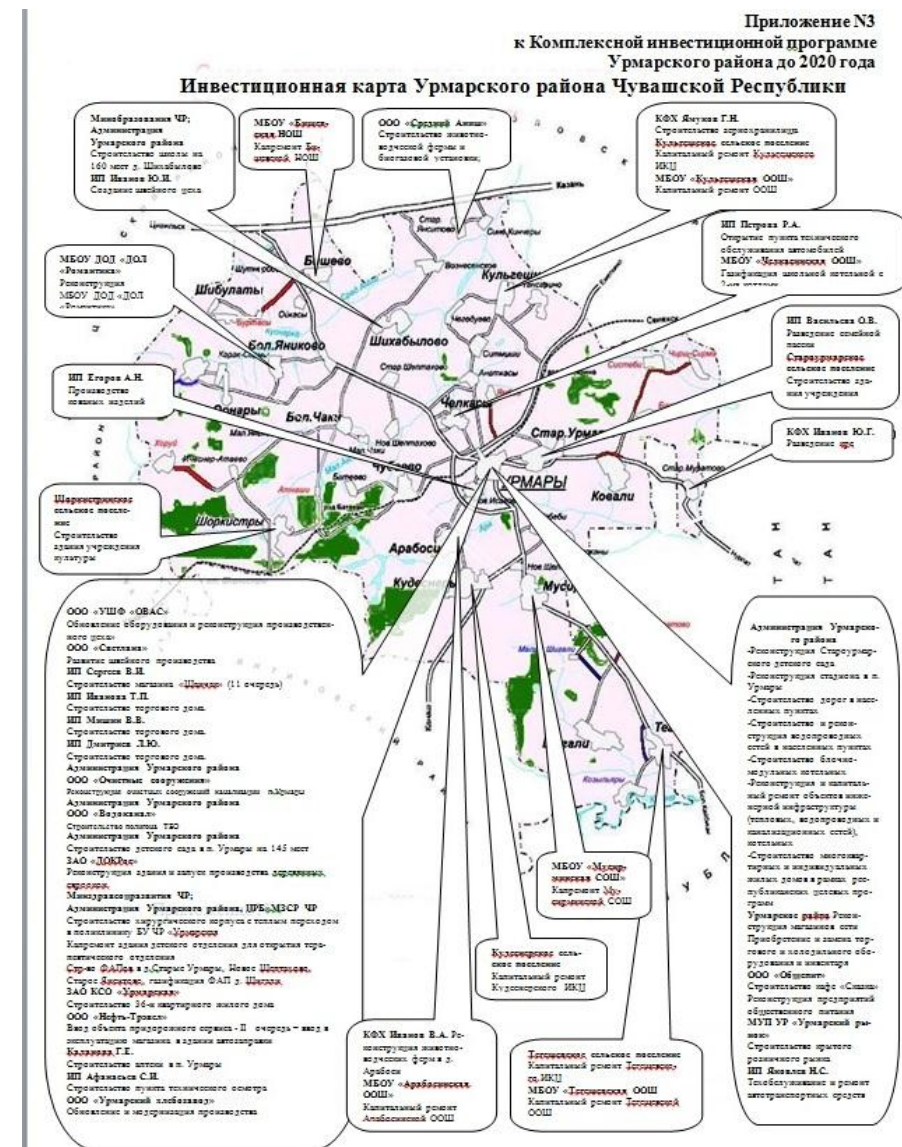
Приложение N3
к Комплексной инвестиционной программе
Урмарского района до 2020 года

Инвестиционная карта Урмарского района Чувашской Республики

Минобразования ЧР; Администрация Урмарского района
Строительство школы на 160 мест д. Шихабылово
ИП Иванов Ю.И.
Создание швейного цеха

МБОУ «Бишевская НОШ»
Капремонт Бишевской НОШ

ООО «Средний Аниш»
Строительство животноводческой фермы и биогазовой установки;

КФХ Яшунов Г.Н.
Строительство зернохранилища
Кульгешское сельское поселение
Капитальный ремонт Кульгешского ИКЦ
МБОУ «Кульгешская ООШ»
Капитальный ремонт ООШ

ИП Петрова Р.А.
Открытие пункта технического обслуживания автомобилей
МБОУ «Челкасинская ООШ»
Газификация школьной котельной с 2-х котлами

МБОУ ДОД «ДОЛ «Романтика»
Реконструкция МБОУ ДОД «ДОЛ «Романтика»

ИП Васильева О.В.
Разведение семейной пасеки
Староурмарское сельское поселение
Строительство здания учреждения

ИП Егоров А.Н.
Производство швейных изделий

КФХ Иванов Ю.Г.
Разведение овец

Шоркистринское сельское поселение
Строительство здания учреждения культуры

Казань
Бишево
Шибулаты
Бол.Яниково
Шихабылово
Кульгеши
Челкасы
Стар.Урмары
УРМАРЫ
Ковали
Бол.Чаки
Чубаево
Шоркистры
Арабоси
Кудесн
Мусир
Тегеши
Стар.Янситово
Синь-Кинеры
Вознесенское
Чегедуево
Ситмищи
Старое Шептахово
Мал.Чаки
Карак-Сирмы
Ковали
Козылъяры
Стар.Мураптово
Ное Шептахово
ТАТАРСТАН
РЕСПУБЛИКА

ООО «УШФ «ОВАС»
Обновление оборудования и реконструкция производственного цеха»
ООО «Светлана»
Развитие швейного производства
ИП Сергеев В.И.
Строительство магазина «Шанкар» (II очередь)
ИП Иванова Т.П.
Строительство торгового дома.
ИП Мишин В.В.
Строительство торгового дома.
ИП Дмитриев Л.Ю.
Строительство торгового дома.
Администрация Урмарского района
ООО «Очистные сооружения»
Реконструкция очистных сооружений канализации п.Урмары
Администрация Урмарского района
ООО «Водоканал»
Строительство полигона ТБО
Администрация Урмарского района
Строительство детского сада в п. Урмары на 145 мест
ЗАО «ДОКРиС»
Реконструкция здания и запуск производства деревянных евроокон
Минздравсоцразвития ЧР;
Администрация Урмарского района, ЦРБ, МЗСР ЧР
Строительство хирургического корпуса с теплым переходом в поликлинику БУ ЧР «Урмарская»
Капремонт здания детского отделения для открытия терапевтического отделения
Стр-во ФАПов в д.Старые Урмары, Новое Шептахово, Старое Захарово, газификация ФАП д. Шигали
ЗАО КСО «Урмарская»
Строительство 36-и квартирного жилого дома
ООО «Нефть-Трэнсл»
Ввод объекта придорожного сервиса - II очередь – ввод в эксплуатацию магазина в здании автозаправки
Калинина Г.Е.
Строительство аптеки в п. Урмары
ИП Афанасьев С.Н.
Строительство пункта технического осмотра
ООО «Урмарский хлебозавод»
Обновление и модернизация производства

КФХ Иванов В.А. Реконструкция животноводческих ферм в д. Арабоси
МБОУ «Арабосинская ООШ»
Капитальный ремонт Арабосинской ООШ

Кудесинерское сельское поселение
Капитальный ремонт Кудесинерского ИКЦ

МБОУ «Мусирминская СОШ»
Капремонт Мусирминской СОШ

Тегешевское сельское поселение
Капитальный ремонт Тегешевского ИКЦ
МБОУ «Тегешевская ООШ»
Капитальный ремонт Тегешевской ООШ

Администрация Урмарского района
-Реконструкция Староурмарского детского сада
-Реконструкция стадиона в п. Урмары
-Строительство дорог в населенных пунктах
-Строительство и реконструкция водопроводных сетей в населенных пунктах
-Строительство блочно-модульных котельных
-Реконструкция и капитальный ремонт объектов инженерной инфраструктуры (тепловых, водопроводных и канализационных сетей), котельных
-Строительство многоквартирных и индивидуальных жилых домов в рамках республиканских целевых программ
Урмарское райпо Реконструкция магазинов сети Приобретение и замена торгового и холодильного оборудования и инвентаря
ООО «Общепит»
Строительство кафе «Сказка» Реконструкция предприятий общественного питания
МУП УР «Урмарский рынок»
Строительство крытого розничного рынка
ИП Яковлев Н.С.
Техобслуживание и ремонт автотранспортных средств